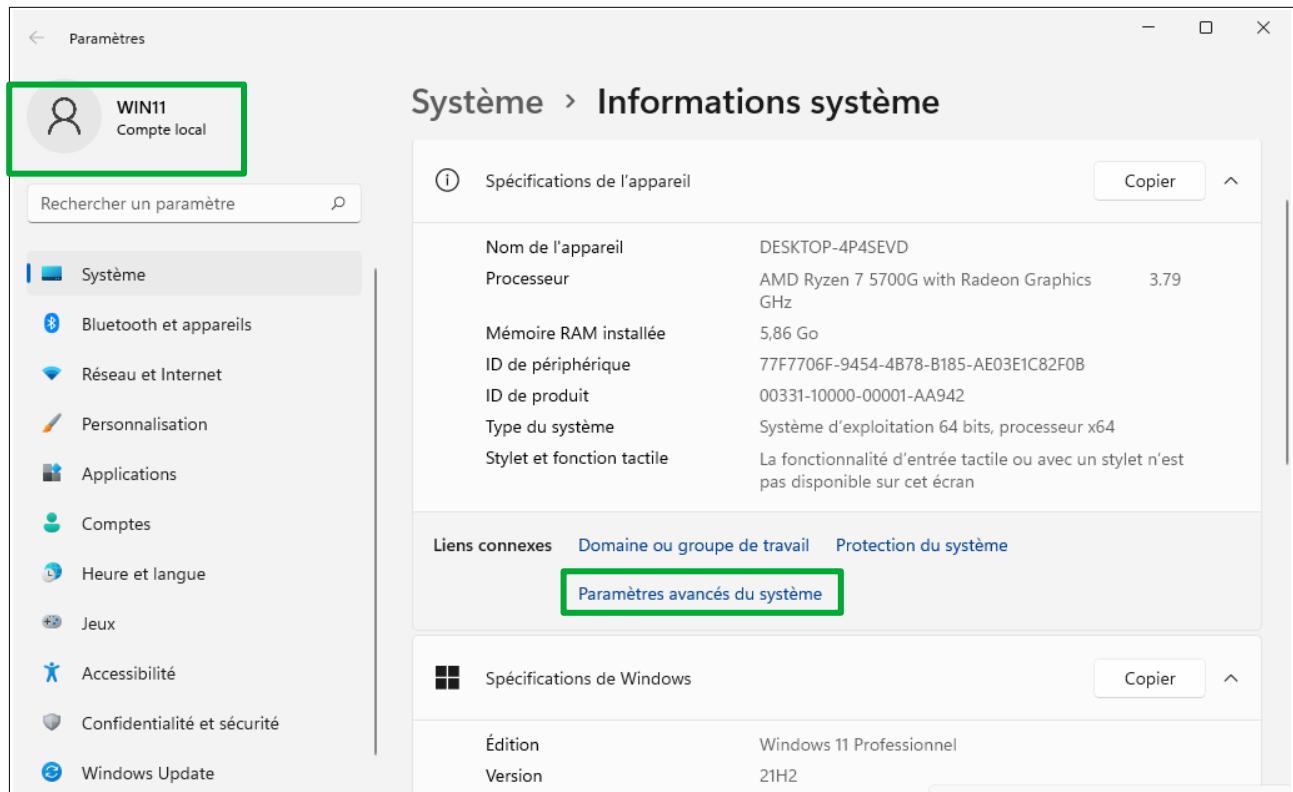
Paramètres

WIN11
Compte local

Rechercher un paramètre

Système
Bluetooth et appareils
Réseau et Internet
Personnalisation
Applications
Comptes
Heure et langue
Jeux
Accessibilité
Confidentialité et sécurité
Windows Update

Système › Informations système

Spécifications de l'appareil
Copier

| | |
|---|---|
| Nom de l'appareil | DESKTOP-4P4SEVD |
| Processeur | AMD Ryzen 7 5700G with Radeon Graphics 3.79 GHz |
| Mémoire RAM installée | 5,86 Go |
| ID de périphérique | 77F7706F-9454-4B78-B185-AE03E1C82F0B |
| ID de produit | 00331-10000-00001-AA942 |
| Type du système | Système d'exploitation 64 bits, processeur x64 |
| Stylet et fonction tactile | La fonctionnalité d'entrée tactile ou avec un stylet n'est pas disponible sur cet écran |

Liens connexes Domaine ou groupe de travail Protection du système
Paramètres avancés du système

Spécifications de Windows
Copier

| | |
|---|---|
| Édition | Windows 11 Professionnel |
| Version | 21H2 |